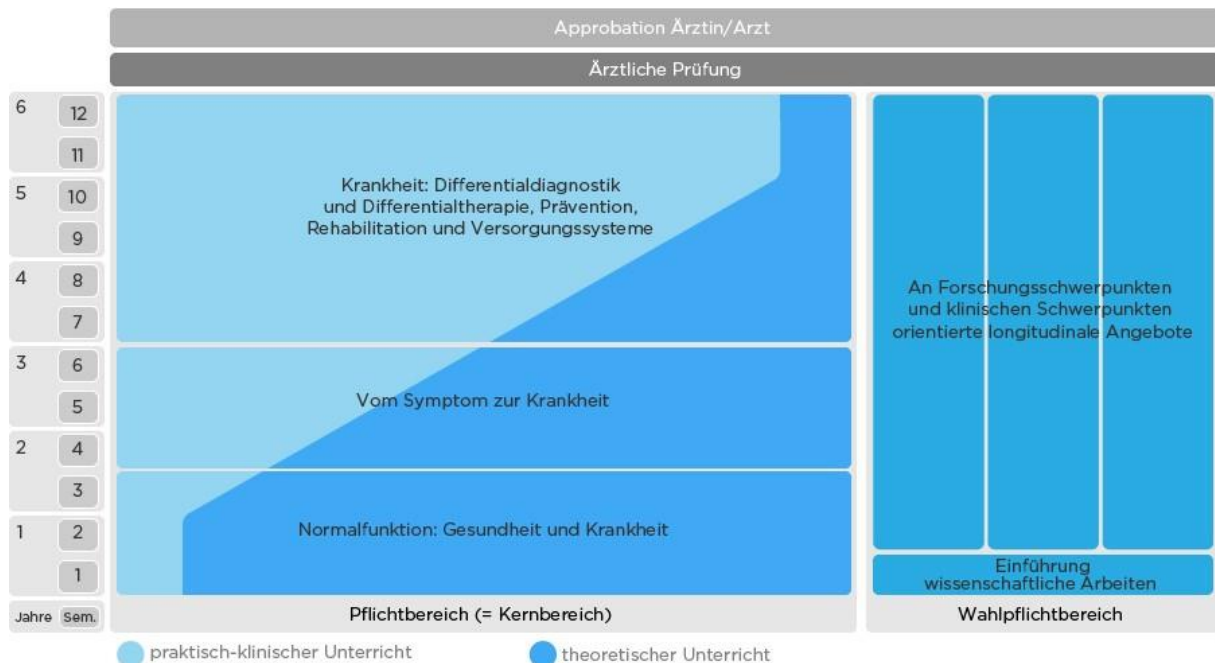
Approbation Ärztin/Arzt

Ärztliche Prüfung

6 12
11
5 10
9
4 8
7
3 6
5
2 4
3
1 2
1
Jahre Sem.

Krankheit: Differentialdiagnostik und Differentialtherapie, Prävention, Rehabilitation und Versorgungssysteme

Vom Symptom zur Krankheit

Normalfunktion: Gesundheit und Krankheit

Pflichtbereich (= Kernbereich)

An Forschungsschwerpunkten und klinischen Schwerpunkten orientierte longitudinale Angebote

Einführung wissenschaftliche Arbeiten

Wahlpflichtbereich

praktisch-klinischer Unterricht

theoretischer Unterricht